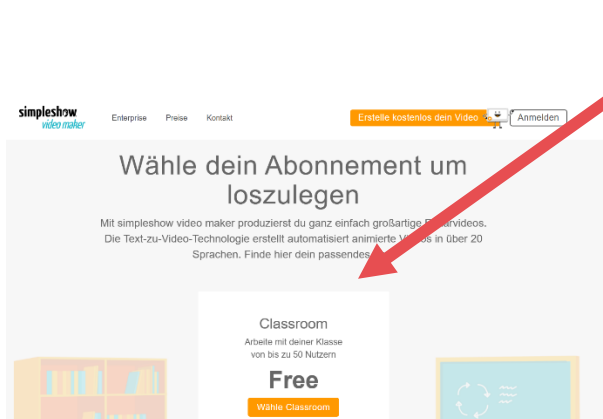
simpleshow
video maker

Enterprise Preise Kontakt

Erstelle kostenlos dein Video

Anmelden

Wähle dein Abonnement um loszulegen

Mit simpleshow video maker produzierst du ganz einfach großartige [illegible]videos. Die Text-zu-Video-Technologie erstellt automatisiert animierte V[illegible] in über 20 Sprachen. Finde hier dein passendes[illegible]

Classroom

Arbeite mit deiner Klasse von bis zu 50 Nutzern

Free

Wähle Classroom